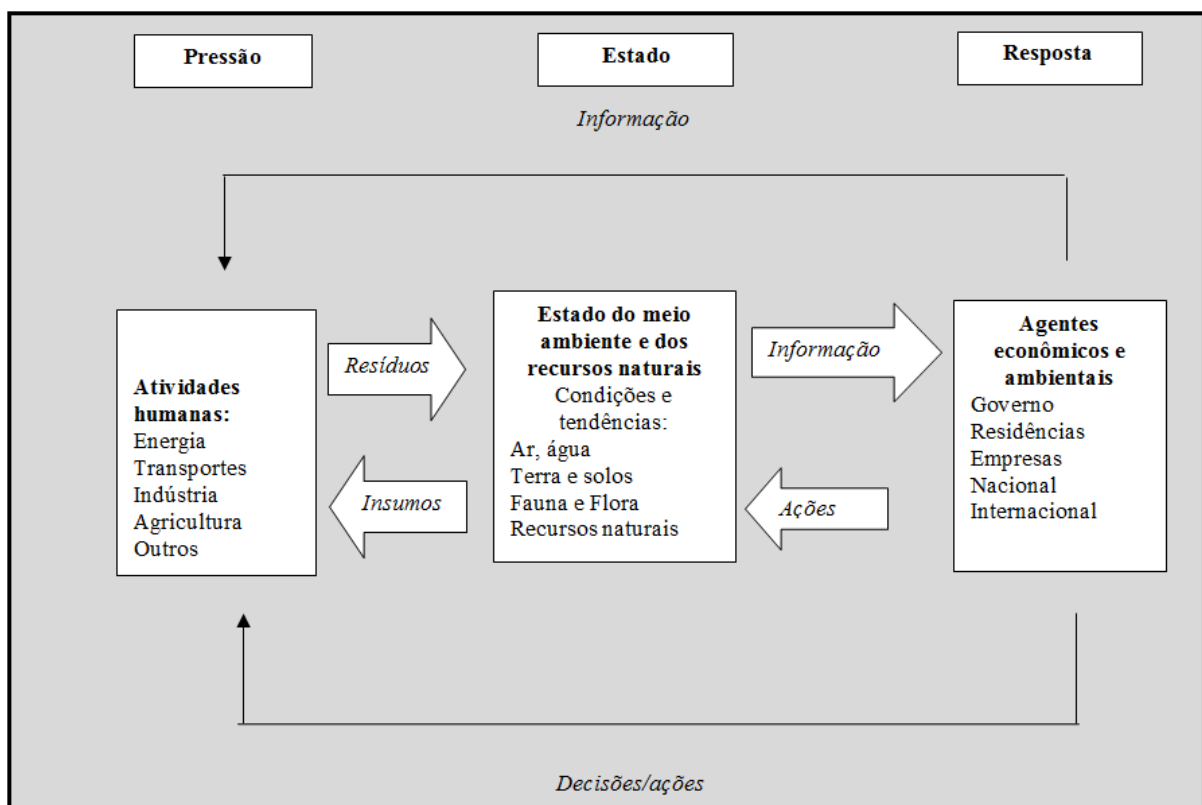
Pressão

Estado

Resposta

Informação

Atividades humanas:
Energia
Transportes
Indústria
Agricultura
Outros

Resíduos

Insumos

Estado do meio ambiente e dos recursos naturais
Condições e tendências:
Ar, água
Terra e solos
Fauna e Flora
Recursos naturais

Informação

Ações

Agentes econômicos e ambientais
Governo
Residências
Empresas
Nacional
Internacional

Decisões/ações